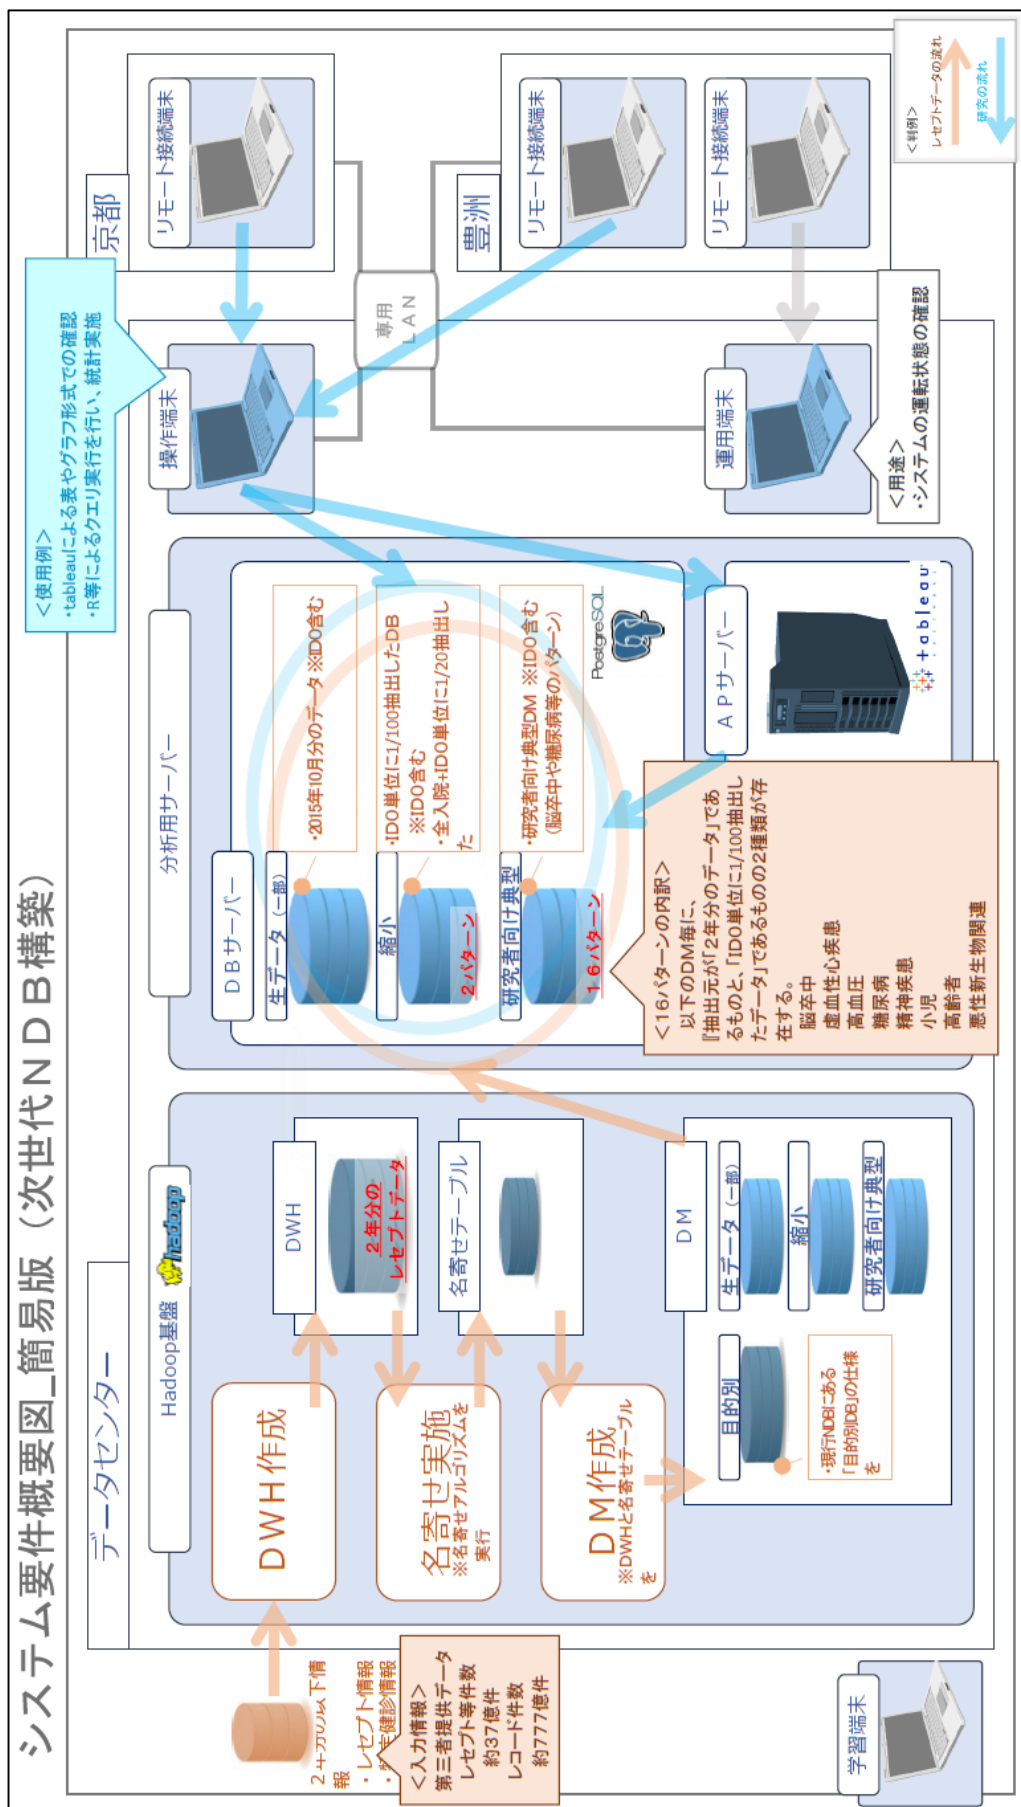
システム要件概要図_簡易版（次世代ＮＤＢ構築）

データセンター

京都

リモート接続端末

豊洲

リモート接続端末

リモート接続端末

＜判例＞
レセプトデータの流れ
研究の流れ

専用LAN

操作端末

運用端末

＜用途＞
・システムの運転状態の確認

＜使用例＞
・tableauによる表やグラフ形式での確認
・R等によるクエリ実行を行い、統計実施

分析用サーバー

DBサーバー

生データ（一部）

縮小

研究者向け典型

・2015年10月分のデータ ※IDO含む

・IDO単位に1/100抽出したDB ※IDO含む
・全入院+IDO単位に1/20抽出した

・研究者向け典型DM ※IDO含む（脳卒中や糖尿病等のパターン）

2パターン

16パターン

PostgreSQL

APサーバー

+tableau

＜16パターンの内訳＞
以下のDM毎に、『抽出元が2年分のデータ』であるものと、「IDO単位に1/100抽出したデータ」であるものの2種類が存在する。
脳卒中
虚血性心疾患
高血圧
糖尿病
精神疾患
小児
高齢者
悪性新生物関連

Hadoop基盤

hadoop

DWH

2年分のレセプトデータ

名寄せテーブル

DM

生データ（一部）

縮小

研究者向け典型

目的別

・現行NDBにある「目的別DB」の仕様を

DWH作成

名寄せ実施
※名寄せアルゴリズムを実行

DM作成
※DWHと名寄せテーブルを

2年分のレセプト情報
・レセプト情報
・特定健診情報

＜入力情報＞
第三者提供データ
レセプト等件数
約37億件
レコード件数
約777億件

学習端末